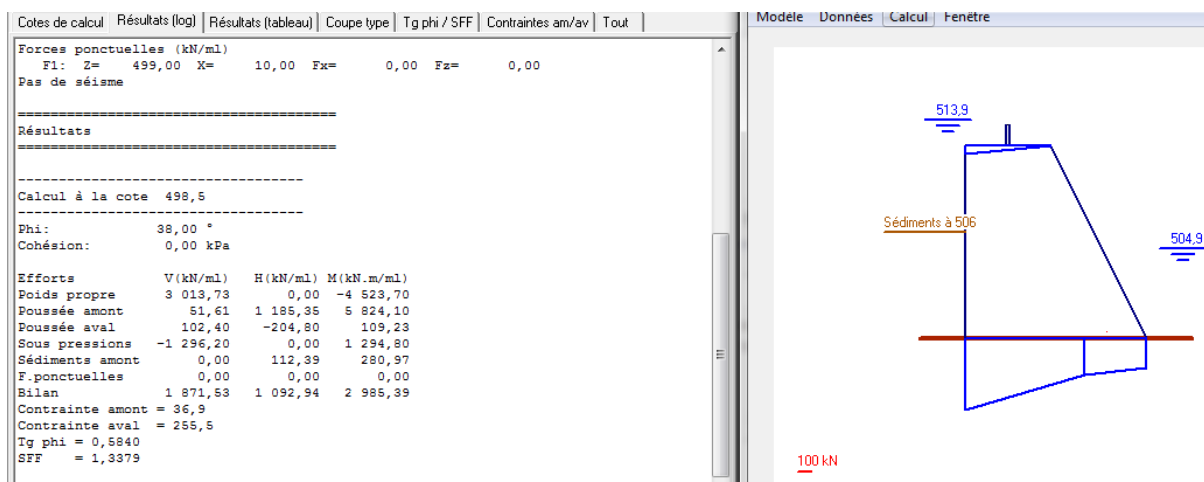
Cotes de calcul | Résultats (log) | Résultats (tableau) | Coupe type | Tg phi / SFF | Contraintes am/av | Tout

Forces ponctuelles (kN/ml)
F1: Z= 499,00 X= 10,00 Fx= 0,00 Fz= 0,00
Pas de séisme

=====================================
Résultats
=====================================

-----------------------------------
Calcul à la cote 498,5
-----------------------------------

Phi: 38,00 °
Cohésion: 0,00 kPa

| Efforts | V(kN/ml) | H(kN/ml) | M(kN.m/ml) |
|---|---|---|---|
| Poids propre | 3 013,73 | 0,00 | -4 523,70 |
| Poussée amont | 51,61 | 1 185,35 | 5 824,10 |
| Poussée aval | 102,40 | -204,80 | 109,23 |
| Sous pressions | -1 296,20 | 0,00 | 1 294,80 |
| Sédiments amont | 0,00 | 112,39 | 280,97 |
| F.ponctuelles | 0,00 | 0,00 | 0,00 |
| Bilan | 1 871,53 | 1 092,94 | 2 985,39 |

Contrainte amont = 36,9
Contrainte aval = 255,5
Tg phi = 0,5840
SFF = 1,3379

Modèle Données Calcul Fenêtre

513,9

Sédiments à 506

504,9

100 kN